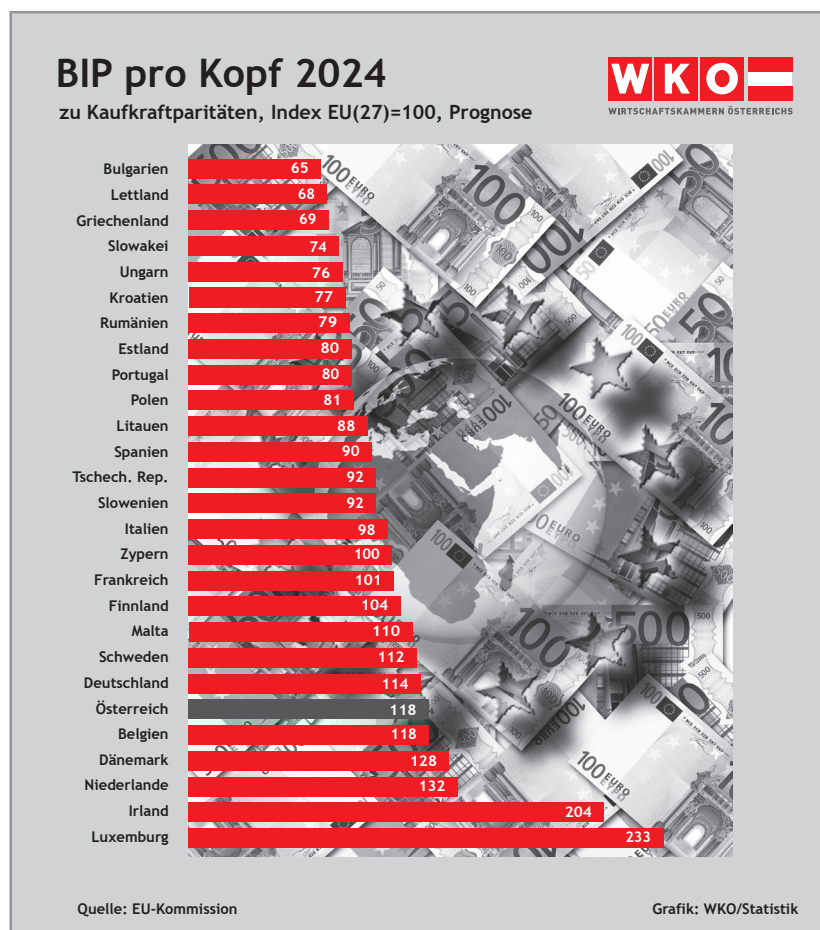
BIP pro Kopf 2024

zu Kaufkraftparitäten, Index EU(27)=100, Prognose

WKO
WIRTSCHAFTSKAMMERN ÖSTERREICHS

| Land | Index |
|---|---|
| Bulgarien | 65 |
| Lettland | 68 |
| Griechenland | 69 |
| Slowakei | 74 |
| Ungarn | 76 |
| Kroatien | 77 |
| Rumänien | 79 |
| Estland | 80 |
| Portugal | 80 |
| Polen | 81 |
| Litauen | 88 |
| Spanien | 90 |
| Tschech. Rep. | 92 |
| Slowenien | 92 |
| Italien | 98 |
| Zypern | 100 |
| Frankreich | 101 |
| Finnland | 104 |
| Malta | 110 |
| Schweden | 112 |
| Deutschland | 114 |
| Österreich | 118 |
| Belgien | 118 |
| Dänemark | 128 |
| Niederlande | 132 |
| Irland | 204 |
| Luxemburg | 233 |

Quelle: EU-Kommission

Grafik: WKO/Statistik